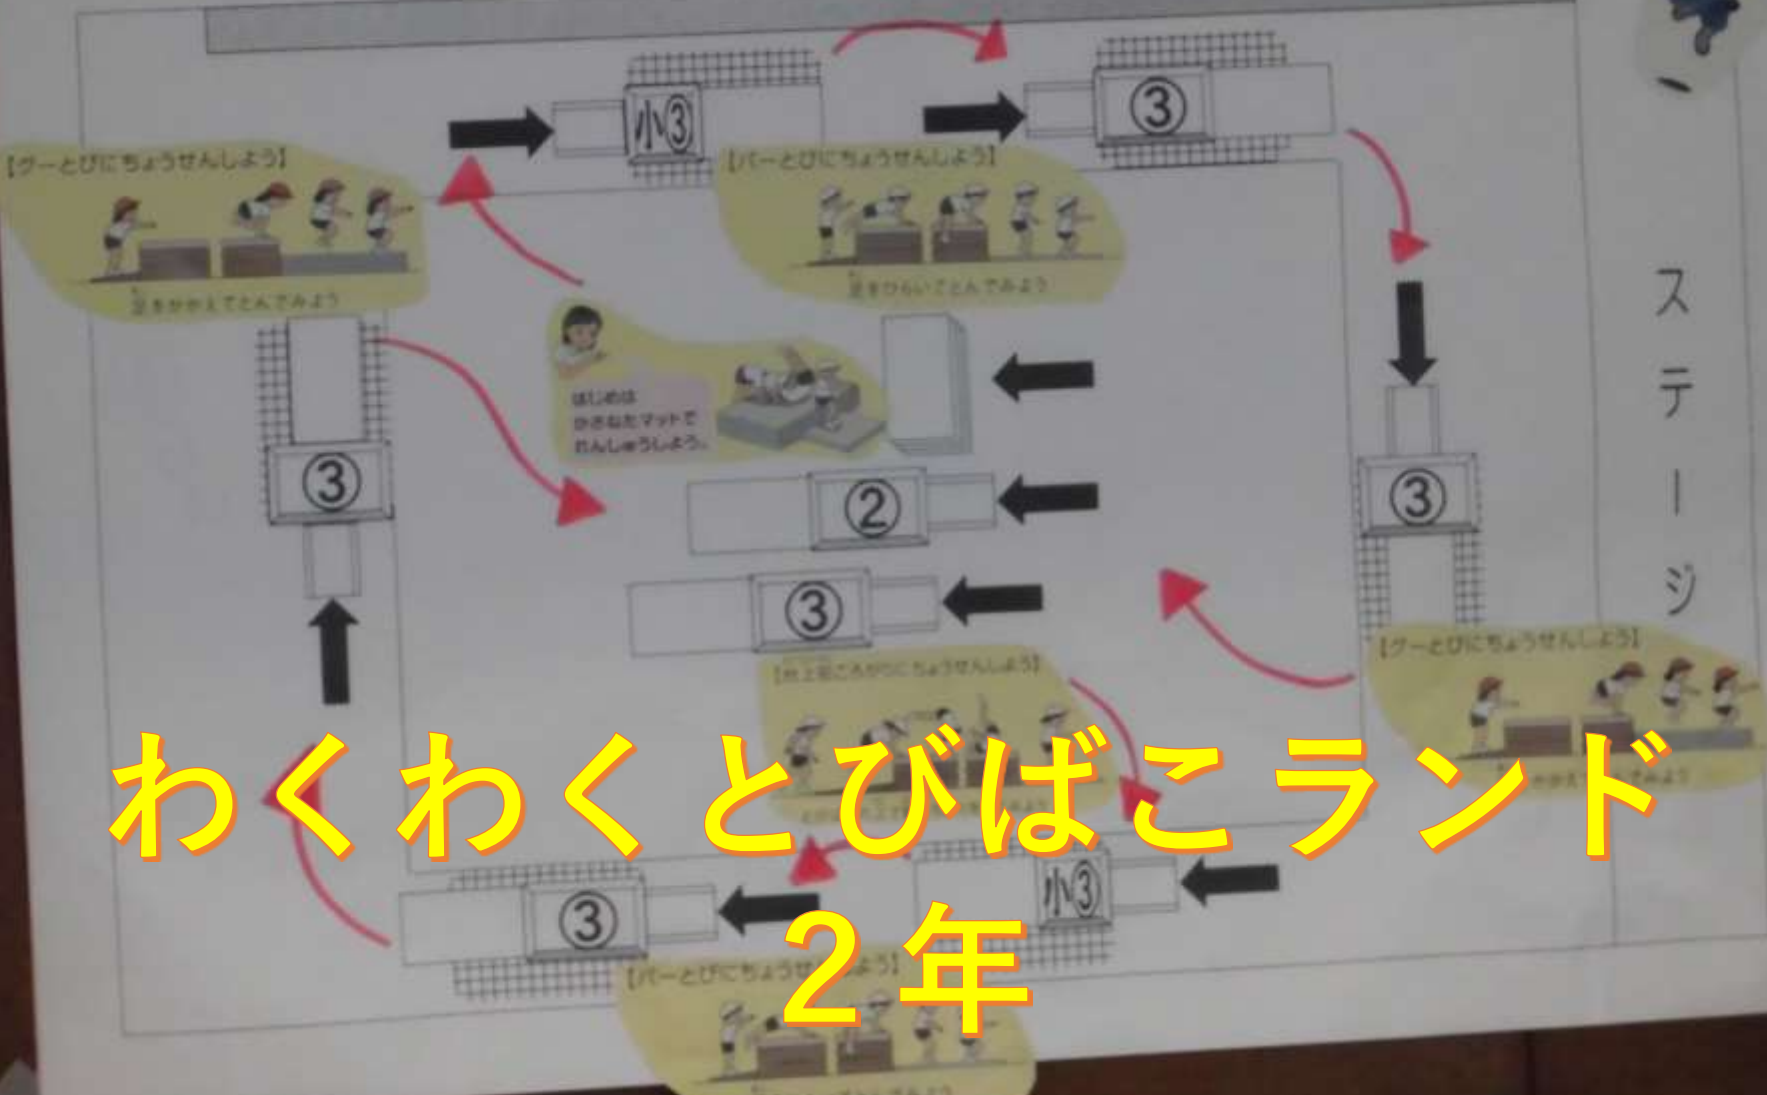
【グーとびにちょうせんしよう】

足をかかえてとんでみよう

小3

【パーとびにちょうせんしよう】

足をひらいてとんでみよう

3

ステージ

はじめは かさねたマットで れんしゅうしよう。

3

2

3

3

【グーとびにちょうせんしよう】

【台上前ころがりにちょうせんしよう】

わくわくとびばこランド

2年

3

小3

【パーとびにちょうせんしよう】